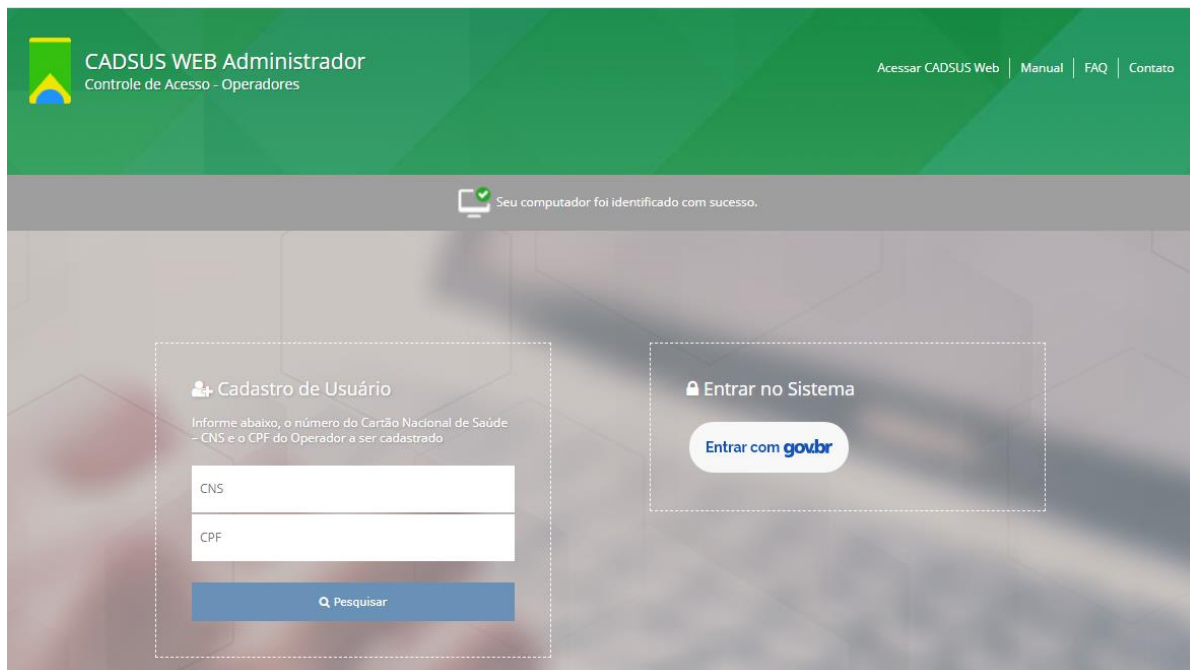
CADSUS WEB Administrador
Controle de Acesso - Operadores

Acessar CADSUS Web | Manual | FAQ | Contato

Seu computador foi identificado com sucesso.

Cadastro de Usuário

Informe abaixo, o número do Cartão Nacional de Saúde – CNS e o CPF do Operador a ser cadastrado

CNS

CPF

Pesquisar

Entrar no Sistema

Entrar com gov.br